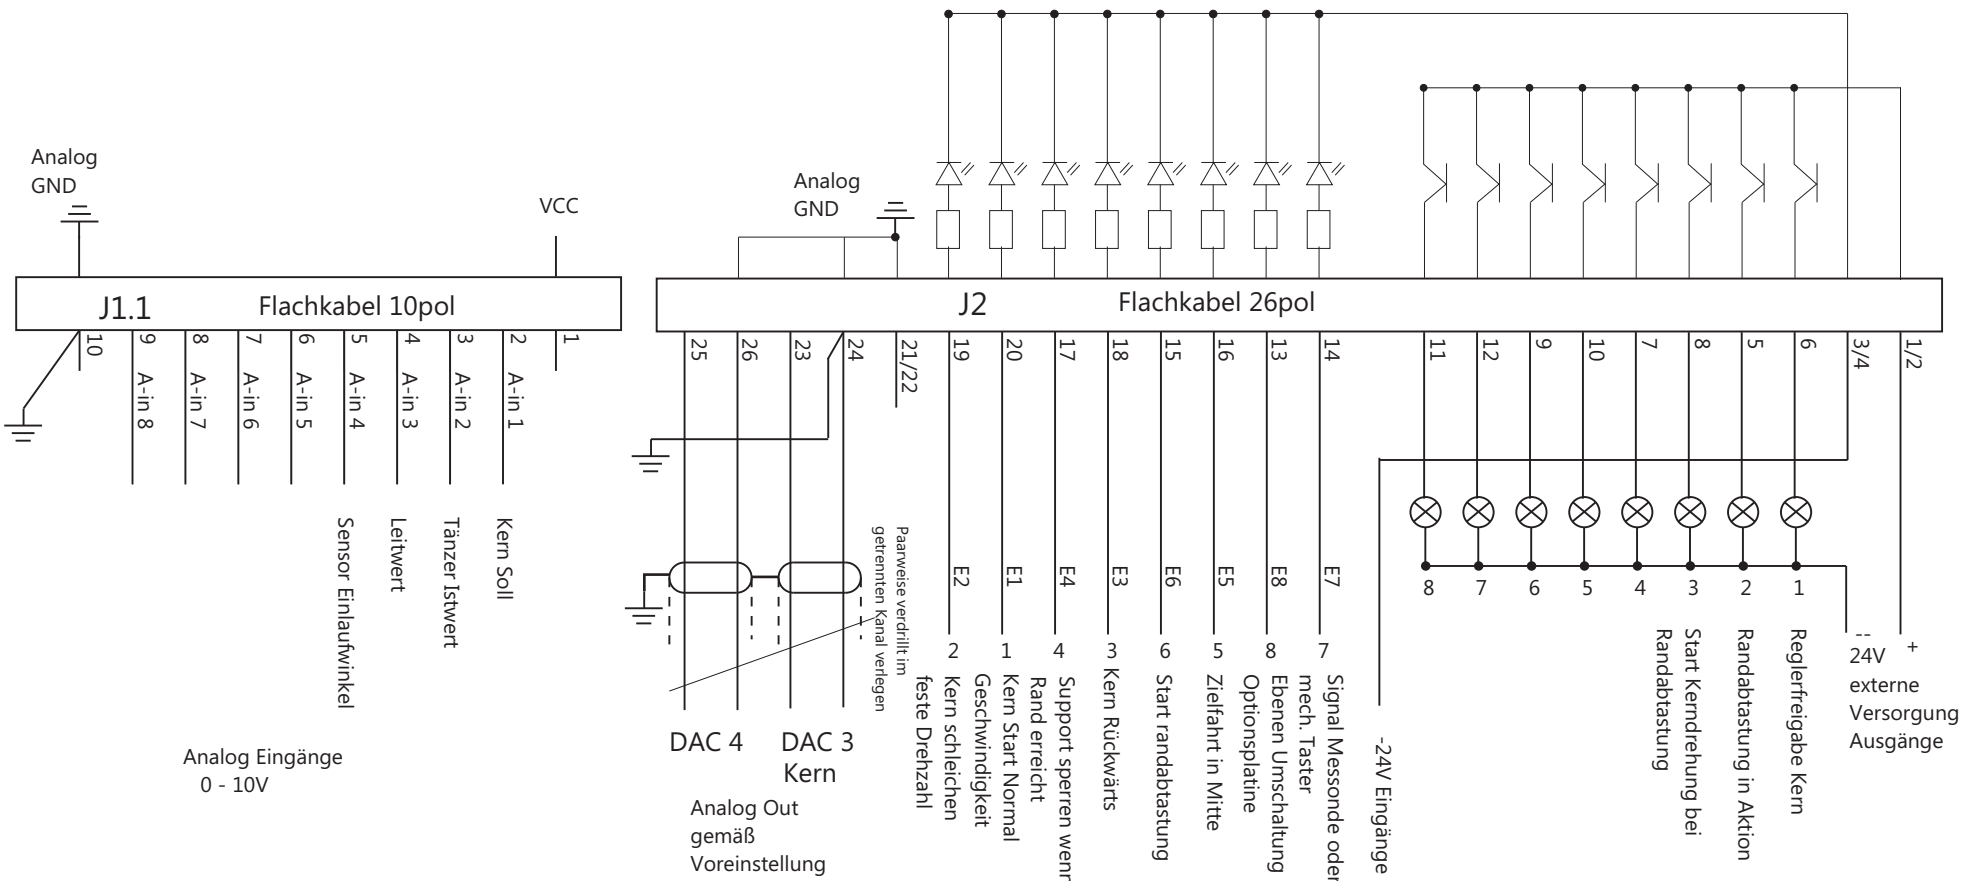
Analog GND

VCC

J1.1 Flachkabel 10pol

10 9 8 7 6 5 4 3 2 1

A-in 8 A-in 7 A-in 6 A-in 5 A-in 4 A-in 3 A-in 2 A-in 1

Sensor Einlaufwinkel

Leitwert

Tänzer Istwert

Kern Soll

Analog Eingänge
0 - 10V

Analog GND

J2 Flachkabel 26pol

25 26 23 24 21/22 19 20 17 18 15 16 13 14 11 12 9 10 7 8 5 6 3/4 1/2

Paarweise verdrillt im getrennten Kanal verlegen

DAC 4

DAC 3
Kern

Analog Out
gemäß
Voreinstellung

E2 E1 E4 E3 E6 E5 E8 E7

2 1 4 3 6 5 8 7

Kern schleichen feste Drehzahl

Kern Start Normal Geschwindigkeit

Support sperren wenn Rand erreicht

Kern Rückwärts

Start randabtastung

Zielfahrt in Mitte

Ebenen Umschaltung Optionsplatine

Signal Messonde oder mech. Taster

-24V Eingänge

8 7 6 5 4 3 2 1

Start Kerndrehung bei Randabtastung

Randabtastung in Aktion

Reglerfreigabe Kern

--
24V
+
externe
Versorgung
Ausgänge